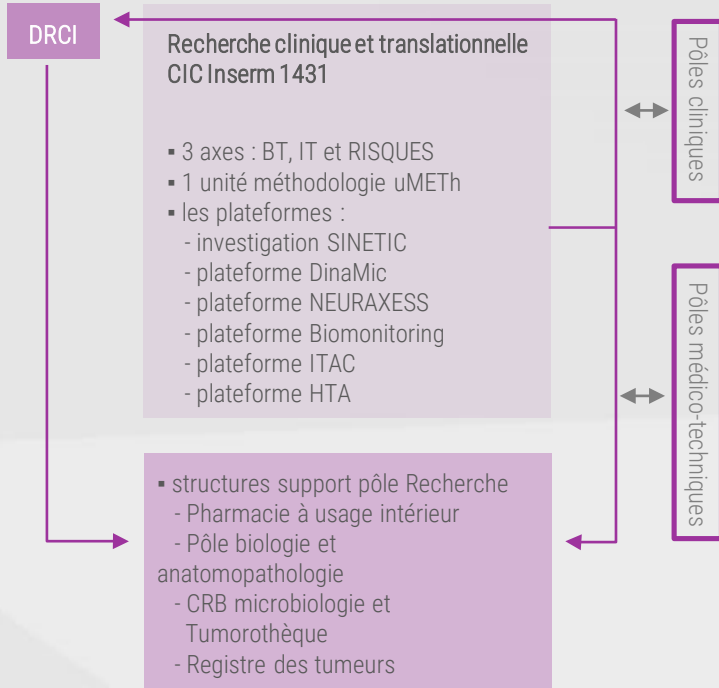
DRCI

Recherche clinique et translationnelle
CIC Inserm 1431

▪ 3 axes : BT, IT et RISQUES
▪ 1 unité méthodologie uMETh
▪ les plateformes :
- investigation SINETIC
- plateforme DinaMic
- plateforme NEURAXESS
- plateforme Biomonitoring
- plateforme ITAC
- plateforme HTA

▪ structures support pôle Recherche
- Pharmacie à usage intérieur
- Pôle biologie et anatomopathologie
- CRB microbiologie et Tumorothèque
- Registre des tumeurs

Pôles cliniques

Pôles médico-techniques